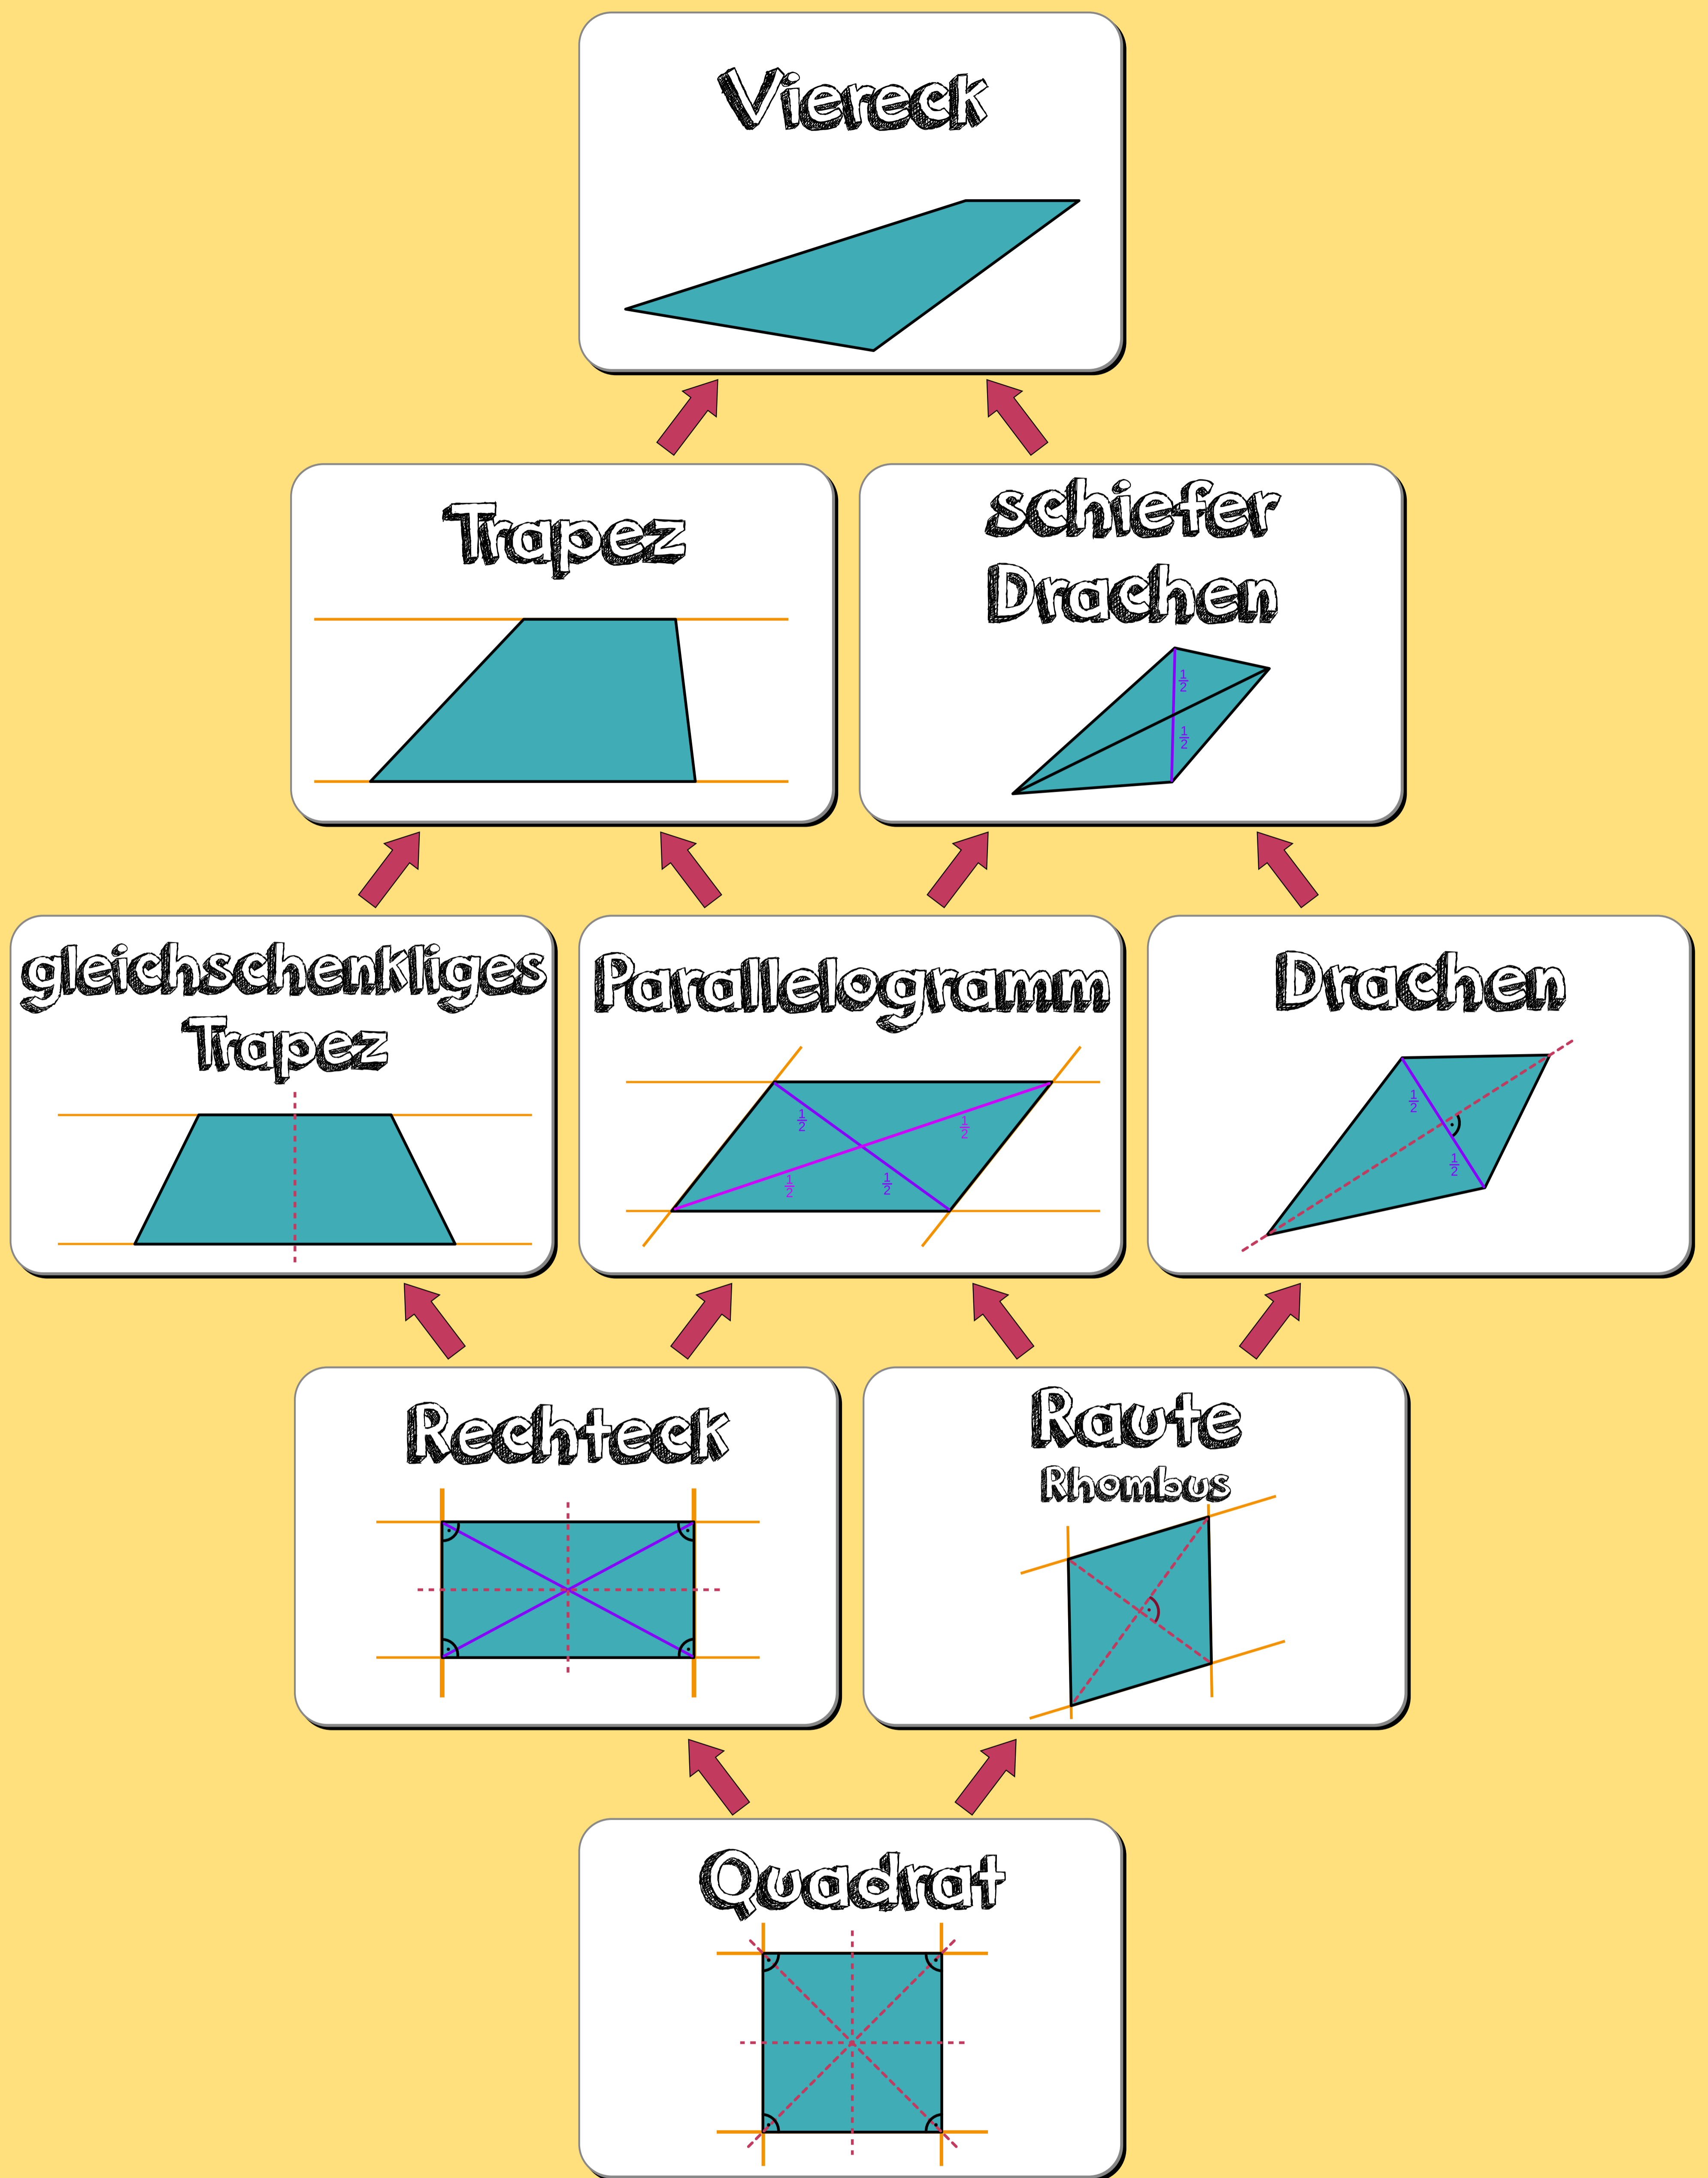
Viereck

Trapez

schiefer Drachen

$\frac{1}{2}$
$\frac{1}{2}$

gleichschenkliges Trapez

Parallelogramm

$\frac{1}{2}$
$\frac{1}{2}$
$\frac{1}{2}$
$\frac{1}{2}$

Drachen

$\frac{1}{2}$
$\frac{1}{2}$

Rechteck

Raute
Rhombus

Quadrat